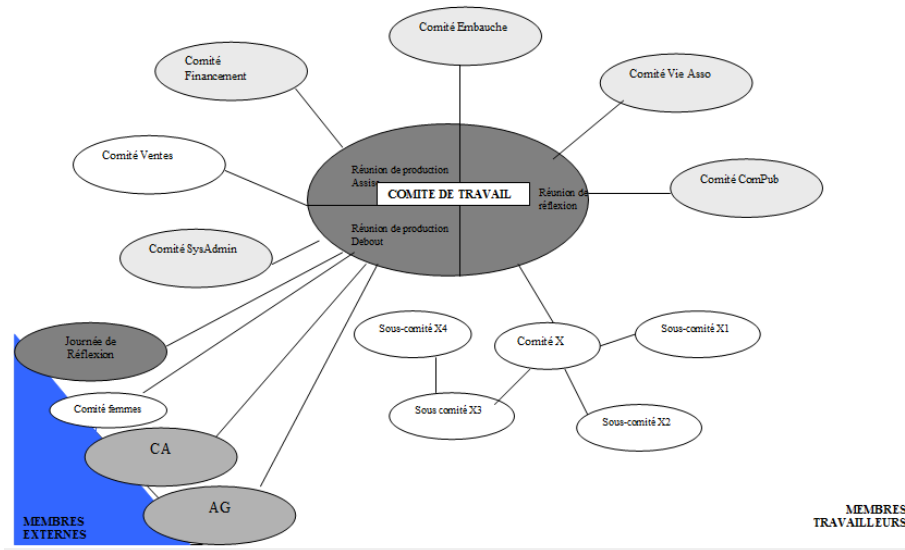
Comité Embauche

Comité Financement

Comité Vie Asso

Comité Ventes

Réunion de production Assis

COMITE DE TRAVAIL

Réunion de réflexion

Comité ComPub

Réunion de production Debout

Comité SysAdmin

Journée de Réflexion

Sous-comité X4

Comité X

Sous-comité X1

Comité femmes

Sous comité X3

Sous-comité X2

CA

AG

MEMBRES EXTERNES

MEMBRES TRAVAILLEURS